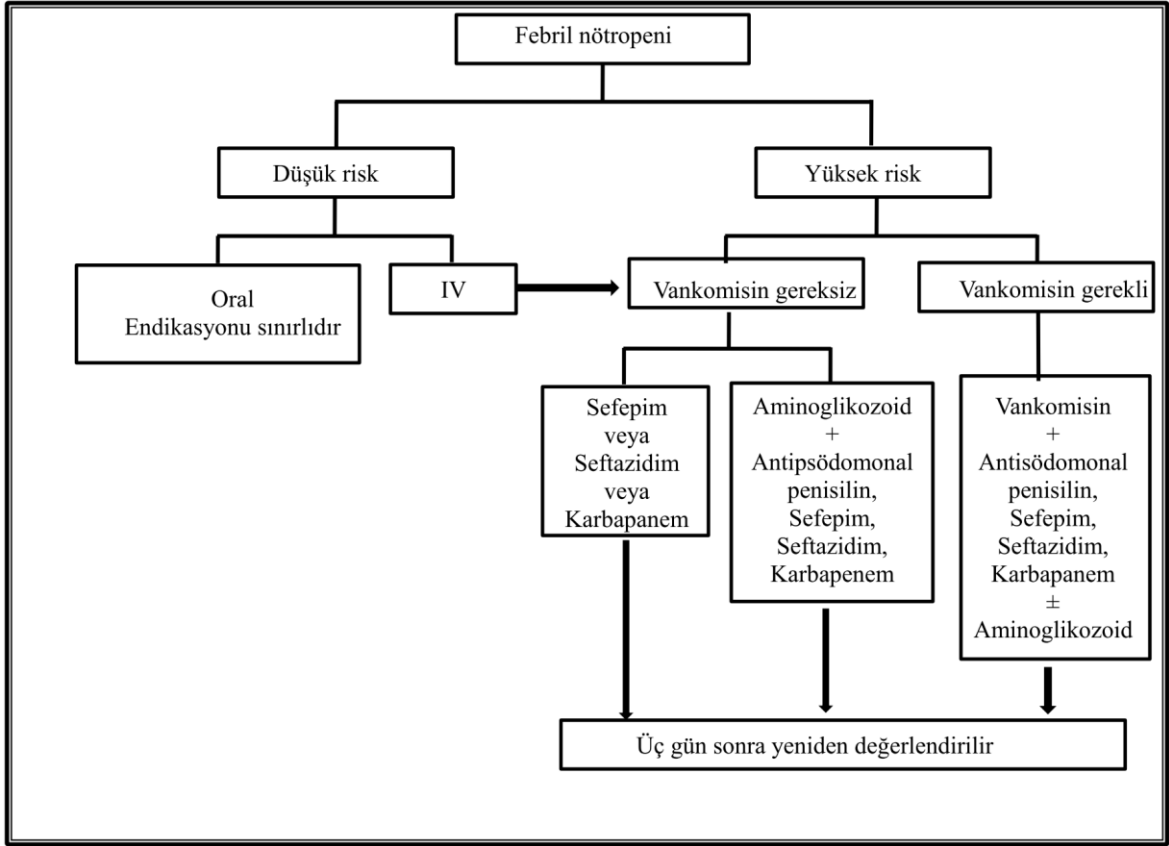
Febril nötropeni

Düşük risk

Yüksek risk

Oral
Endikasyonu sınırlıdır

IV

Vankomisin gereksiz

Vankomisin gerekli

Sefepim
veya
Seftazidim
veya
Karbapanem

Aminoglikozoid
+
Antipsödomonal
penisilin,
Sefepim,
Seftazidim,
Karbapenem

Vankomisin
+
Antisödomonal
penisilin,
Sefepim,
Seftazidim,
Karbapanem
$\pm$
Aminoglikozoid

Üç gün sonra yeniden değerlendirilir